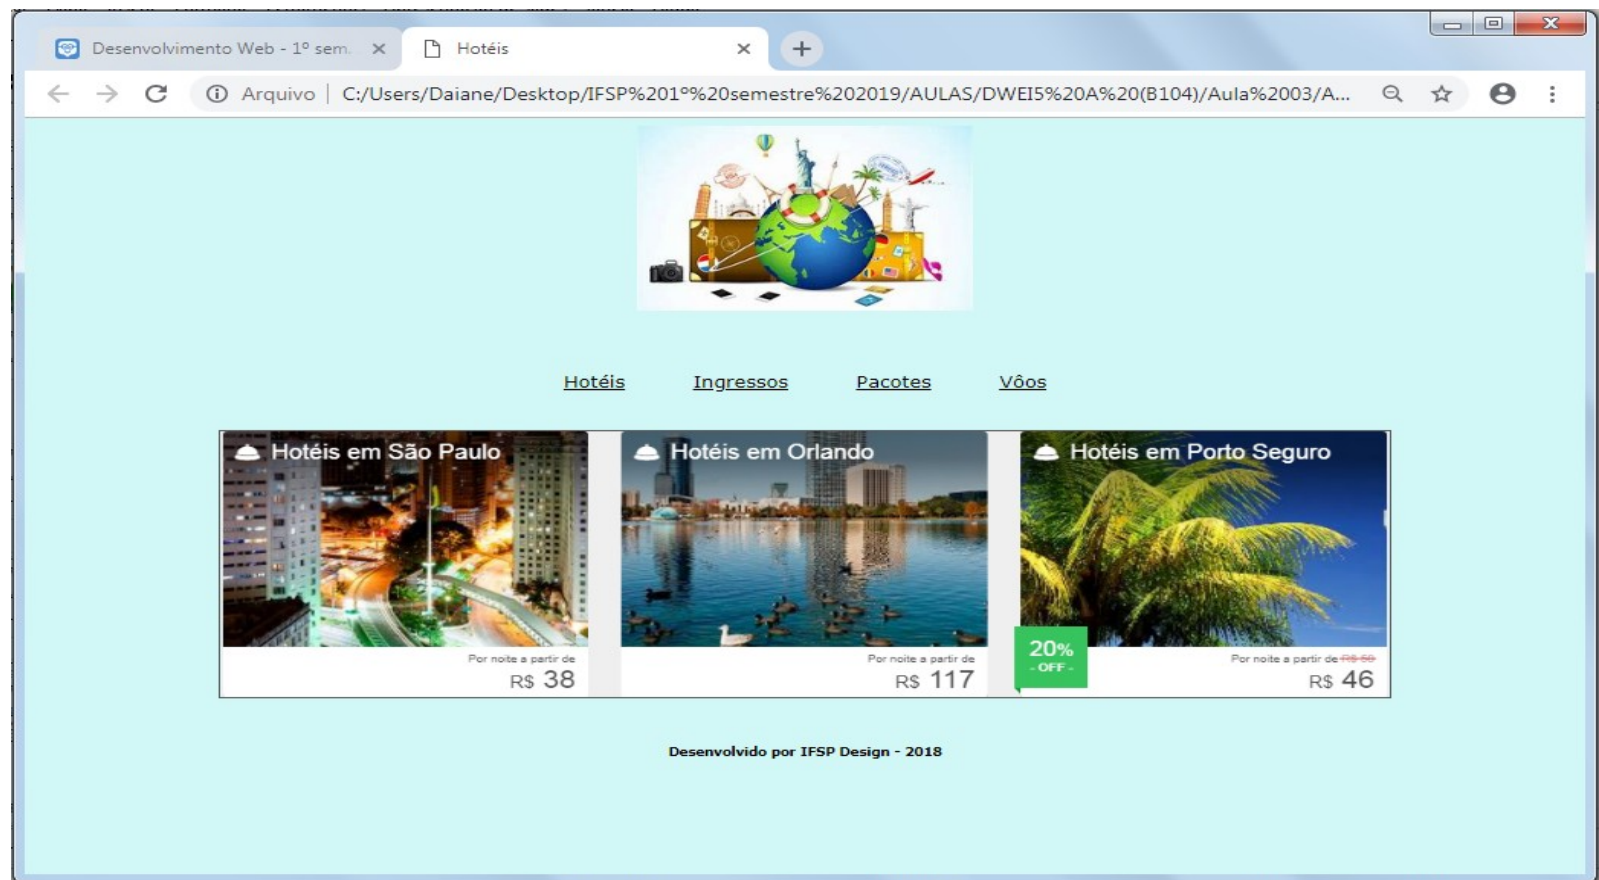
Desenvolvimento Web - 1º sem. ×
Hotéis ×
+

Arquivo | C:/Users/Daiane/Desktop/IFSP%201º%20semestre%202019/AULAS/DWEI5%20A%20(B104)/Aula%2003/A...

Hotéis Ingressos Pacotes Vôos

Hotéis em São Paulo
Por noite a partir de
R$ 38

Hotéis em Orlando
Por noite a partir de
R$ 117

Hotéis em Porto Seguro
20%
- OFF -
Por noite a partir de R$ 50
R$ 46

Desenvolvido por IFSP Design - 2018